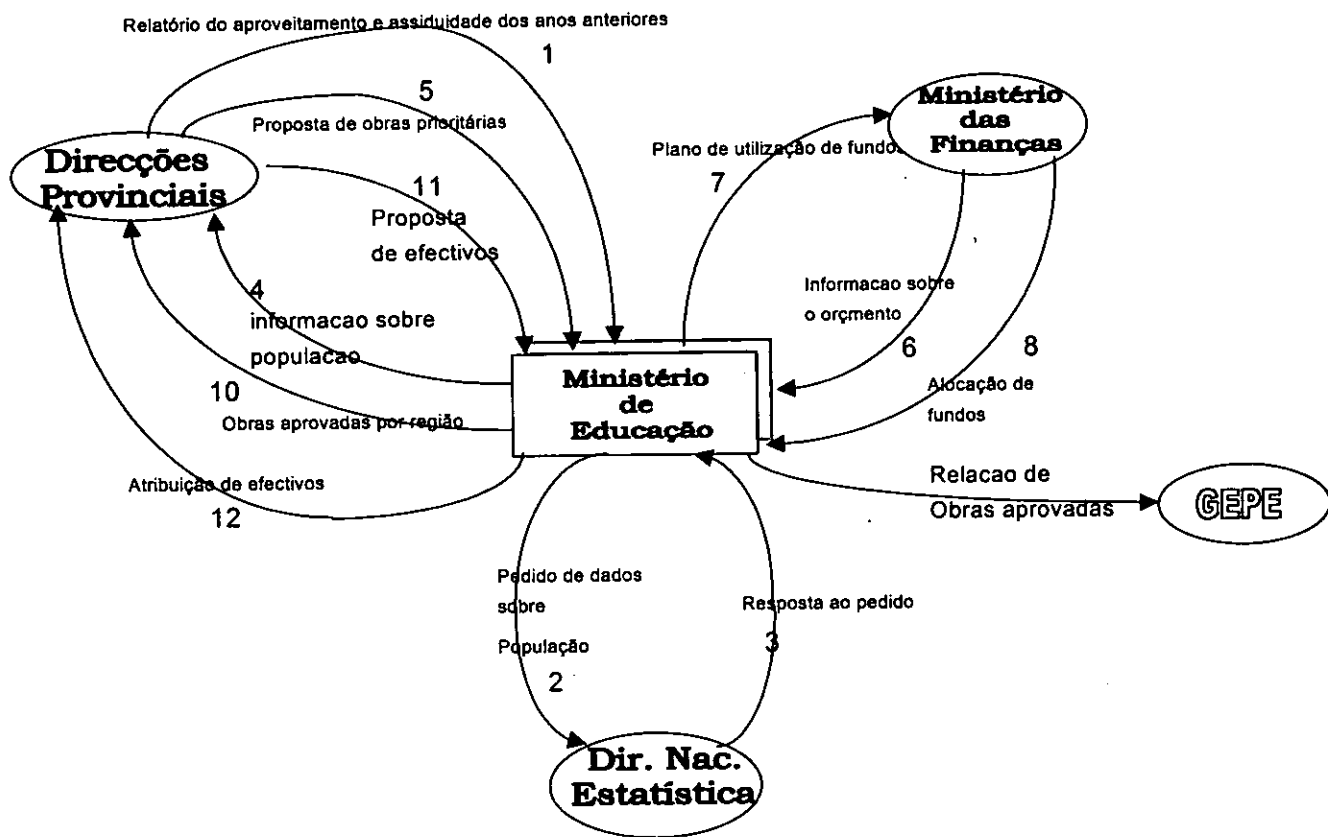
Relatório do aproveitamento e assiduidade dos anos anteriores

1

5

Proposta de obras prioritárias

Direcções Provinciais

11

Proposta de efectivos

4

informacao sobre populacao

10

Obras aprovadas por região

Atribuição de efectivos

12

Ministério das Finanças

Plano de utilização de fundos

7

Informacao sobre o orçmento

6

8

Alocação de fundos

Ministério de Educação

Relacao de Obras aprovadas

GEPE

Pedido de dados sobre População

2

Resposta ao pedido

3

Dir. Nac. Estatística